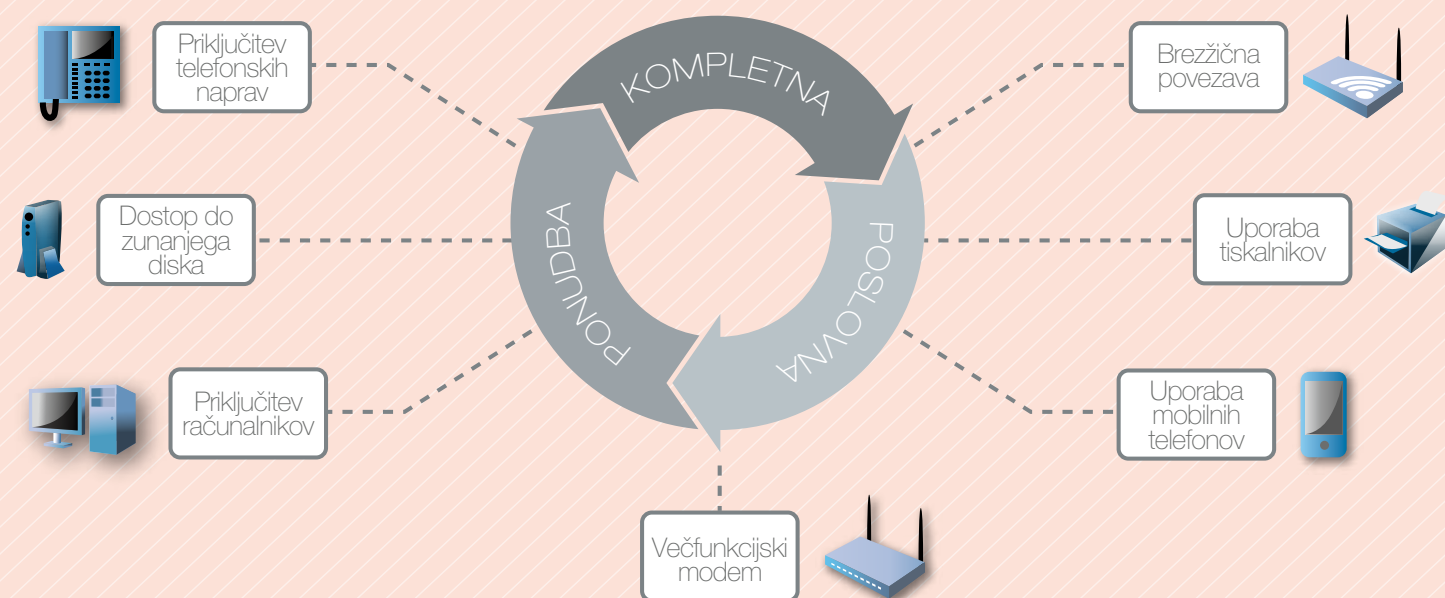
KOMPLETNA

POSLOVNA

PONUDBA

Priključitev telefonskih naprav

Dostop do zunanjega diska

Priključitev računalnikov

Večfunkcijski modem

Brezžična povezava

Uporaba tiskalnikov

Uporaba mobilnih telefonov